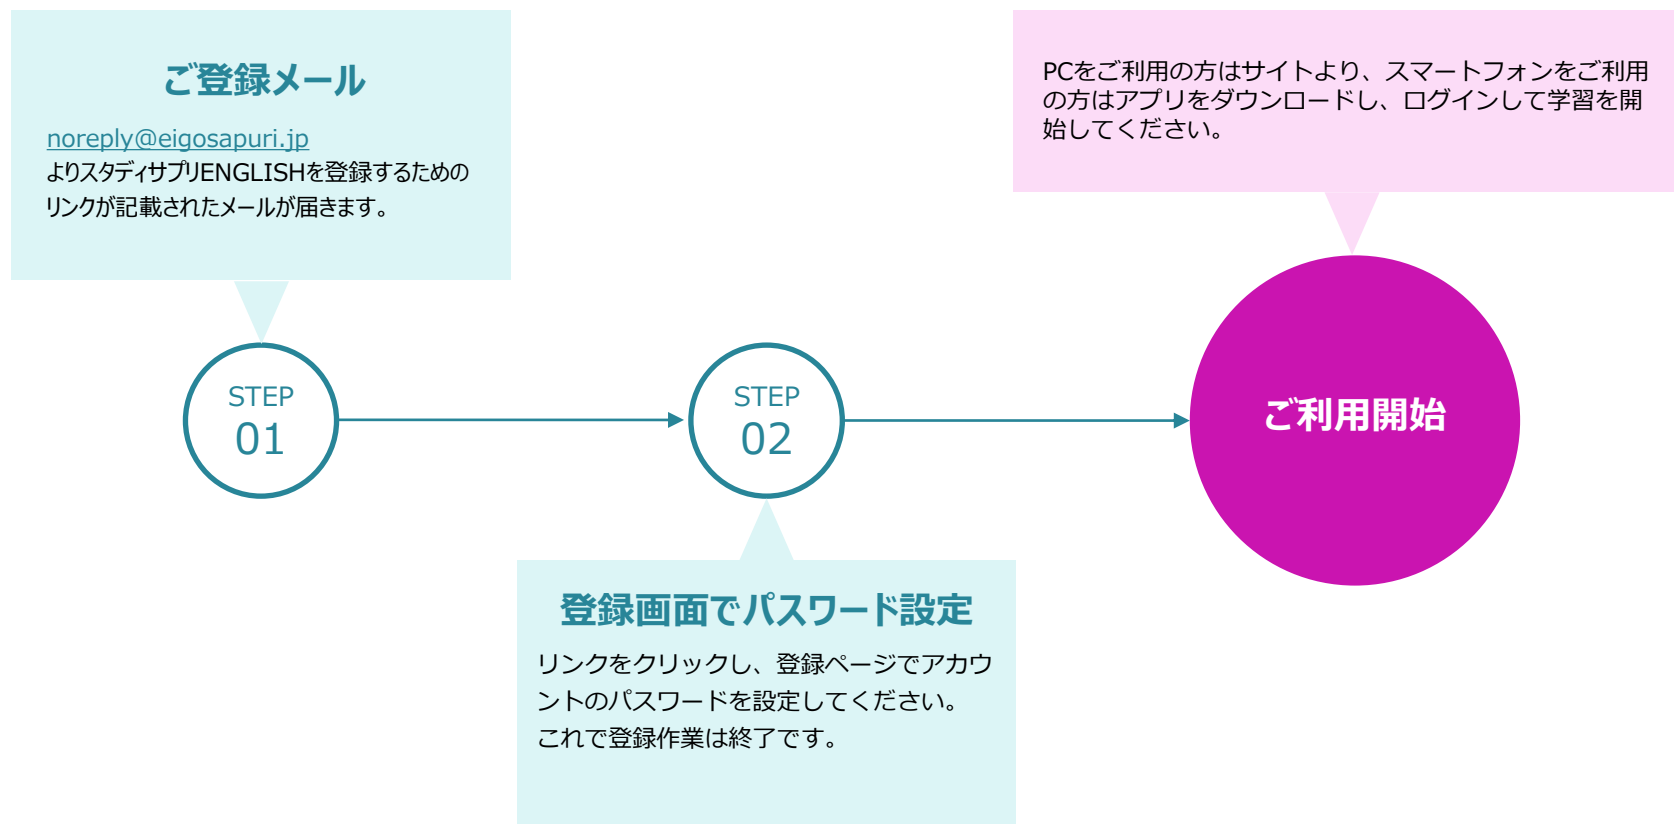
ご登録メール

noreply@eigosapuri.jp
よりスタディサプリENGLISHを登録するためのリンクが記載されたメールが届きます。

PCをご利用の方はサイトより、スマートフォンをご利用の方はアプリをダウンロードし、ログインして学習を開始してください。

STEP
01

STEP
02

ご利用開始

登録画面でパスワード設定

リンクをクリックし、登録ページでアカウントのパスワードを設定してください。
これで登録作業は終了です。